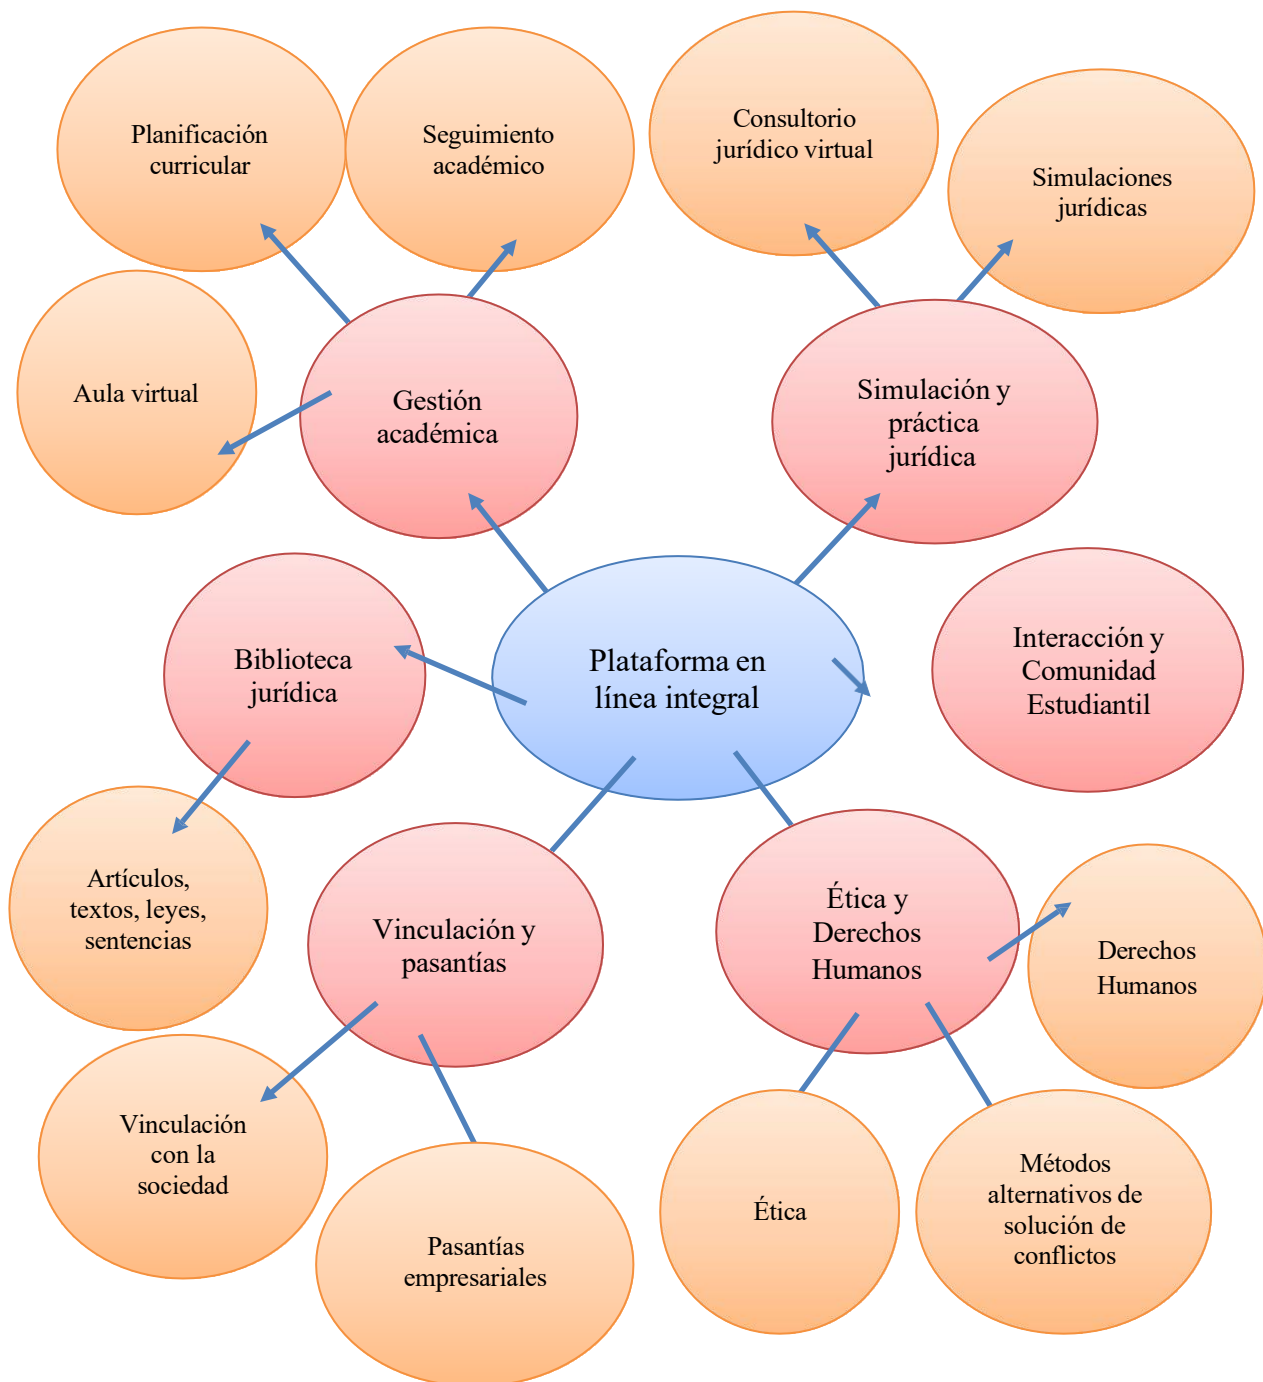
Planificación curricular

Seguimiento académico

Consultorio jurídico virtual

Simulaciones jurídicas

Aula virtual

Gestión académica

Simulación y práctica jurídica

Biblioteca jurídica

Plataforma en línea integral

Interacción y Comunidad Estudiantil

Artículos, textos, leyes, sentencias

Vinculación y pasantías

Ética y Derechos Humanos

Derechos Humanos

Vinculación con la sociedad

Pasantías empresariales

Ética

Métodos alternativos de solución de conflictos